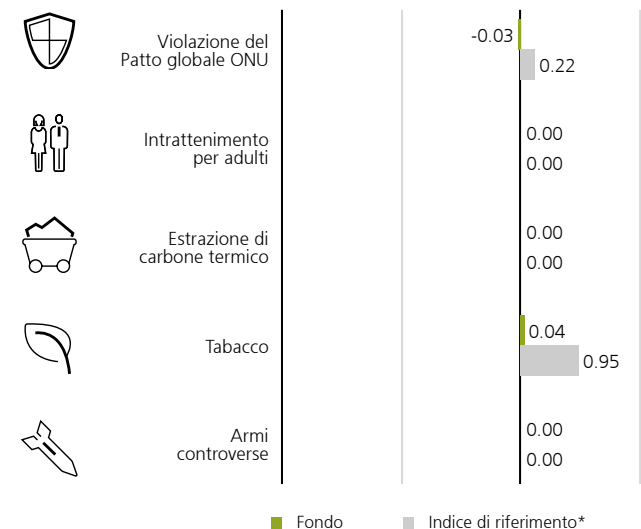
Violazione del Patto globale ONU

-0.03

0.22

Intrattenimento per adulti

0.00

0.00

Estrazione di carbone termico

0.00

0.00

Tabacco

0.04

0.95

Armi controverse

0.00

0.00

Fondo

Indice di riferimento*